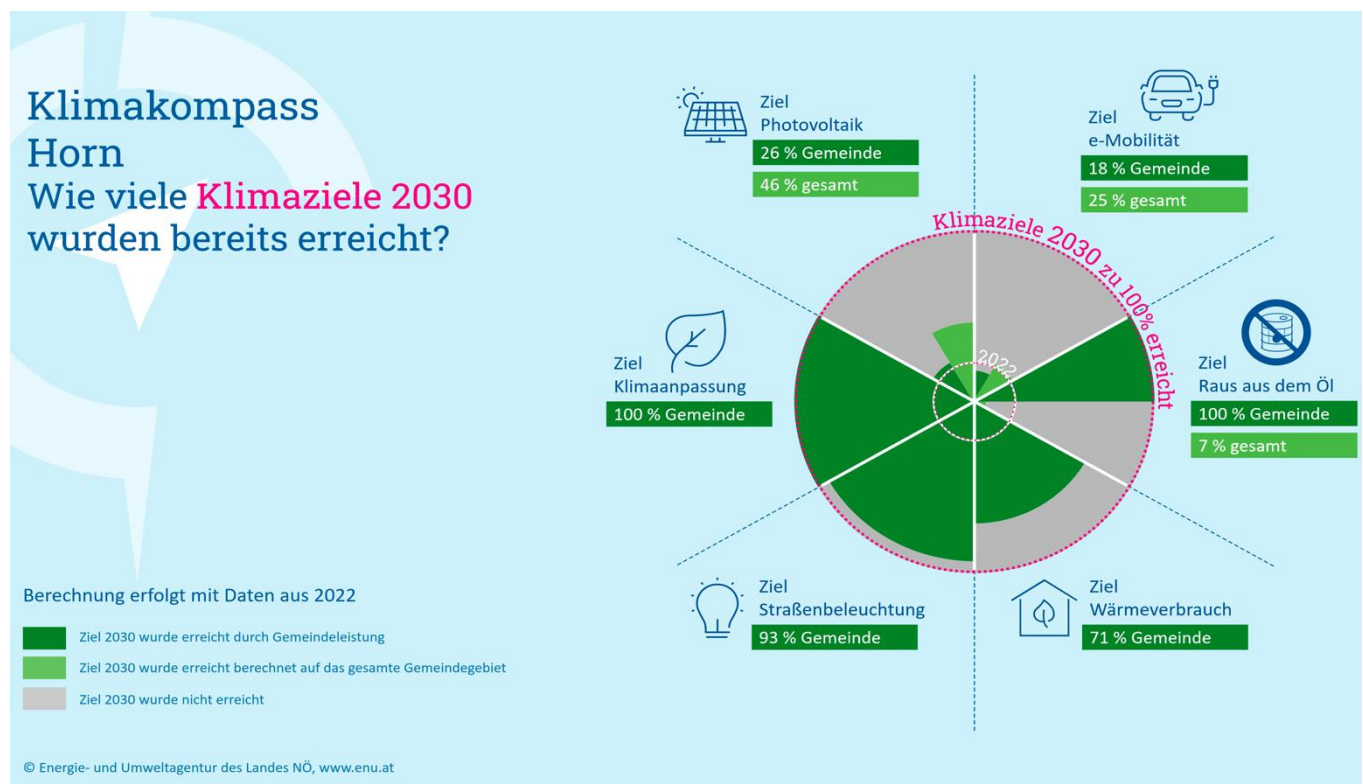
Klimakompass Horn
Wie viele Klimaziele 2030 wurden bereits erreicht?

Ziel Photovoltaik
26 % Gemeinde
46 % gesamt

Ziel e-Mobilität
18 % Gemeinde
25 % gesamt

Klimaziele 2030 zu 100% erreicht

2022

Ziel Klimaanpassung
100 % Gemeinde

Ziel Raus aus dem Öl
100 % Gemeinde
7 % gesamt

Ziel Straßenbeleuchtung
93 % Gemeinde

Ziel Wärmeverbrauch
71 % Gemeinde

Berechnung erfolgt mit Daten aus 2022

Ziel 2030 wurde erreicht durch Gemeindeleistung
Ziel 2030 wurde erreicht berechnet auf das gesamte Gemeindegebiet
Ziel 2030 wurde nicht erreicht

© Energie- und Umweltagentur des Landes NÖ, www.enu.at